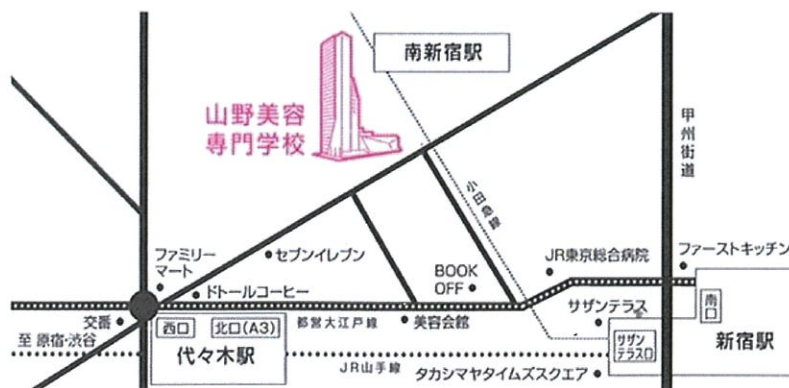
南新宿駅

山野美容
専門学校

甲州街道

小田急線

ファミリーマート

セブンイレブン

BOOK OFF

JR東京総合病院

ファーストキッチン

ドトールコーヒー

サザンテラス

南口

交番

西口

北口(A3)

都営大江戸線

美容会館

サザンテラス口

新宿駅

至 原宿・渋谷

代々木駅

JR山手線

タカシマヤタイムズスクエア